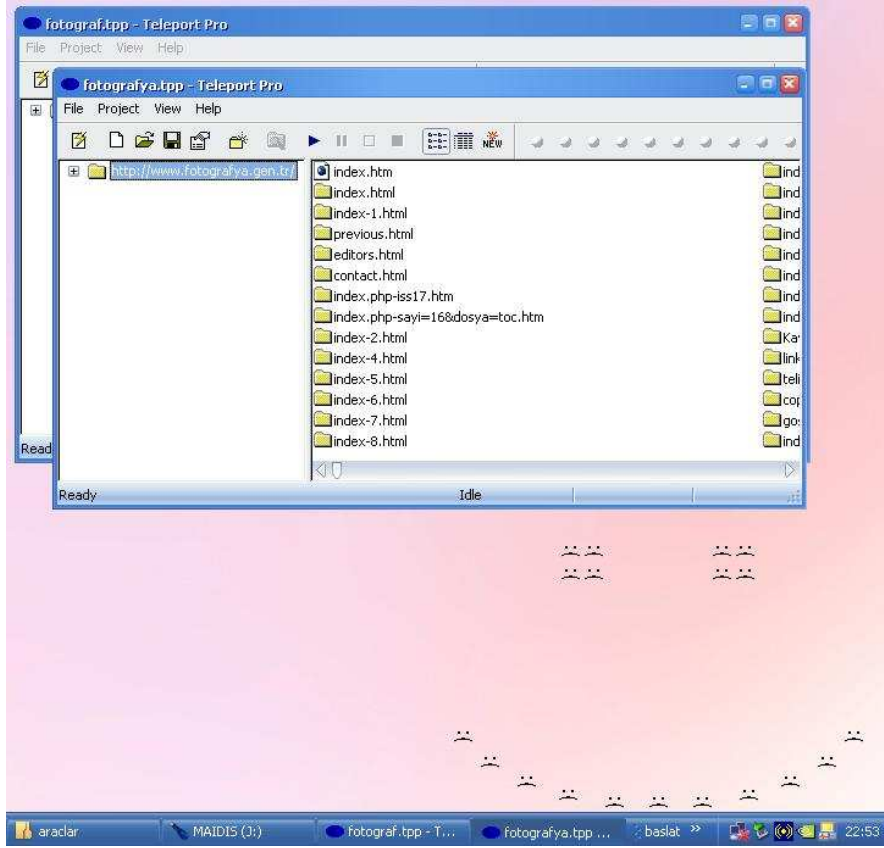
fotograf.tpp - Teleport Pro
File Project View Help

Read

fotografya.tpp - Teleport Pro
File Project View Help

NEW

http://www.fotografya.gen.tr/

index.htm
index.html
index-1.html
previous.html
editors.html
contact.html
index.php-iss17.htm
index.php-sayi=16&dosya=toc.htm
index-2.html
index-4.html
index-5.html
index-6.html
index-7.html
index-8.html

ind
ind
ind
ind
ind
ind
ind
ind
Ka
link
teli
cop
go
ind

Ready
Idle

araclar
MAIDIS (J:)
fotograf.tpp - T...
fotografya.tpp ...
baslat
22:53